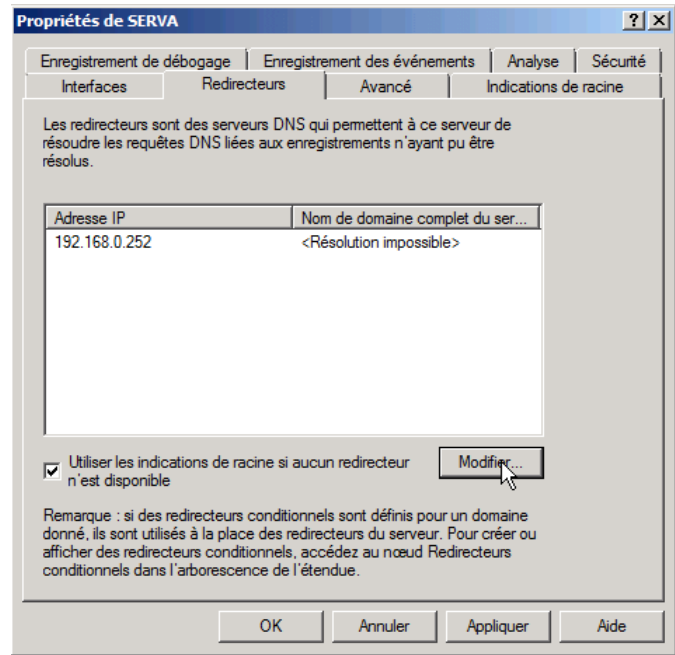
Propriétés de SERVA

? X

Enregistrement de débogage | Enregistrement des événements | Analyse | Sécurité

Interfaces | Redirecteurs | Avancé | Indications de racine

Les redirecteurs sont des serveurs DNS qui permettent à ce serveur de résoudre les requêtes DNS liées aux enregistrements n'ayant pu être résolus.

| Adresse IP | Nom de domaine complet du ser... |
|---|---|
| 192.168.0.252 | <Résolution impossible> |

Utiliser les indications de racine si aucun redirecteur n'est disponible

Modifier...

Remarque : si des redirecteurs conditionnels sont définis pour un domaine donné, ils sont utilisés à la place des redirecteurs du serveur. Pour créer ou afficher des redirecteurs conditionnels, accédez au nœud Redirecteurs conditionnels dans l'arborescence de l'étendue.

OK | Annuler | Appliquer | Aide